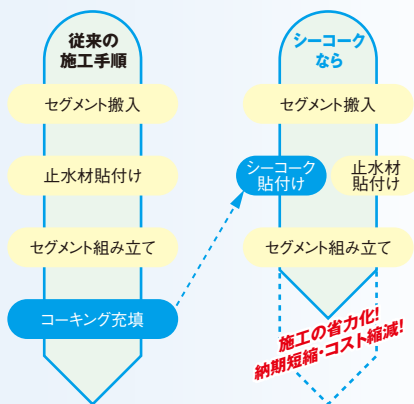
従来の
施工手順

セグメント搬入

止水材貼付け

セグメント組み立て

コーキング充填

シーコーク
なら

セグメント搬入

シーコーク
貼付け

止水材
貼付け

セグメント組み立て

施工の省力化!
納期短縮・コスト縮減!